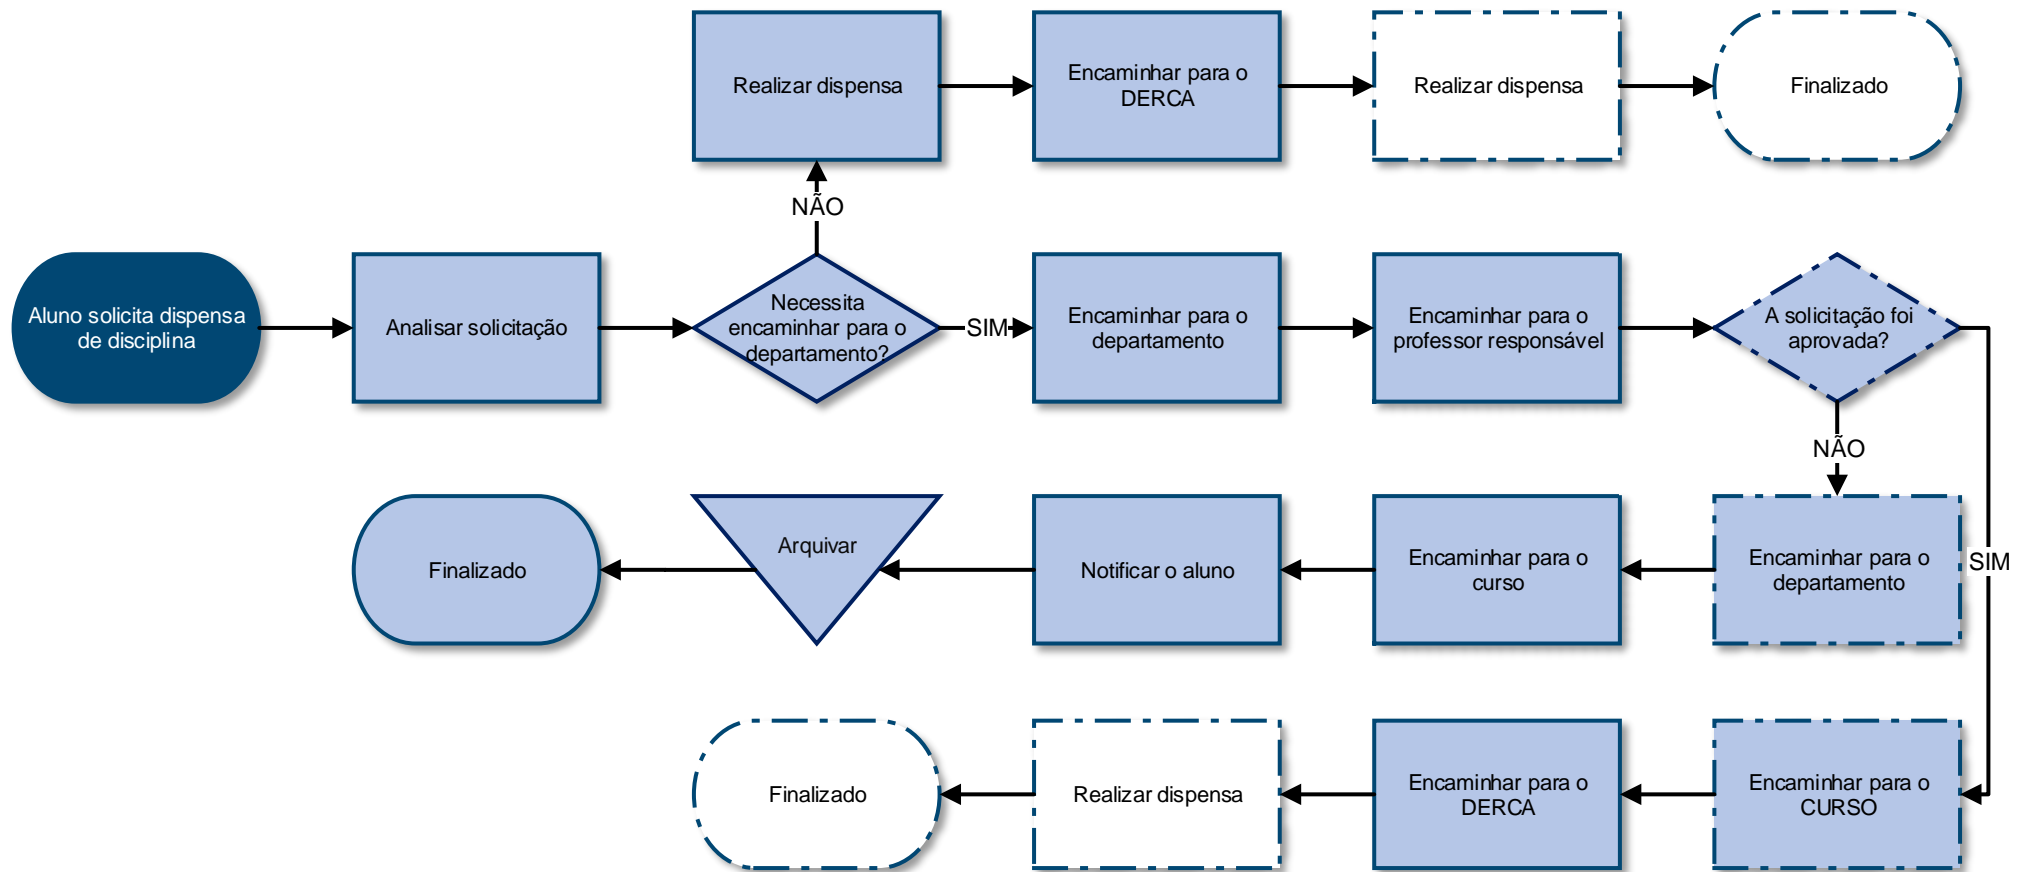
Realizar dispensa

Encaminhar para o DERCA

Realizar dispensa

Finalizado

NÃO

Aluno solicita dispensa de disciplina

Analisar solicitação

Necessita encaminhar para o departamento?

SIM

Encaminhar para o departamento

Encaminhar para o professor responsável

A solicitação foi aprovada?

NÃO

SIM

Finalizado

Arquivar

Notificar o aluno

Encaminhar para o curso

Encaminhar para o departamento

Finalizado

Realizar dispensa

Encaminhar para o DERCA

Encaminhar para o CURSO